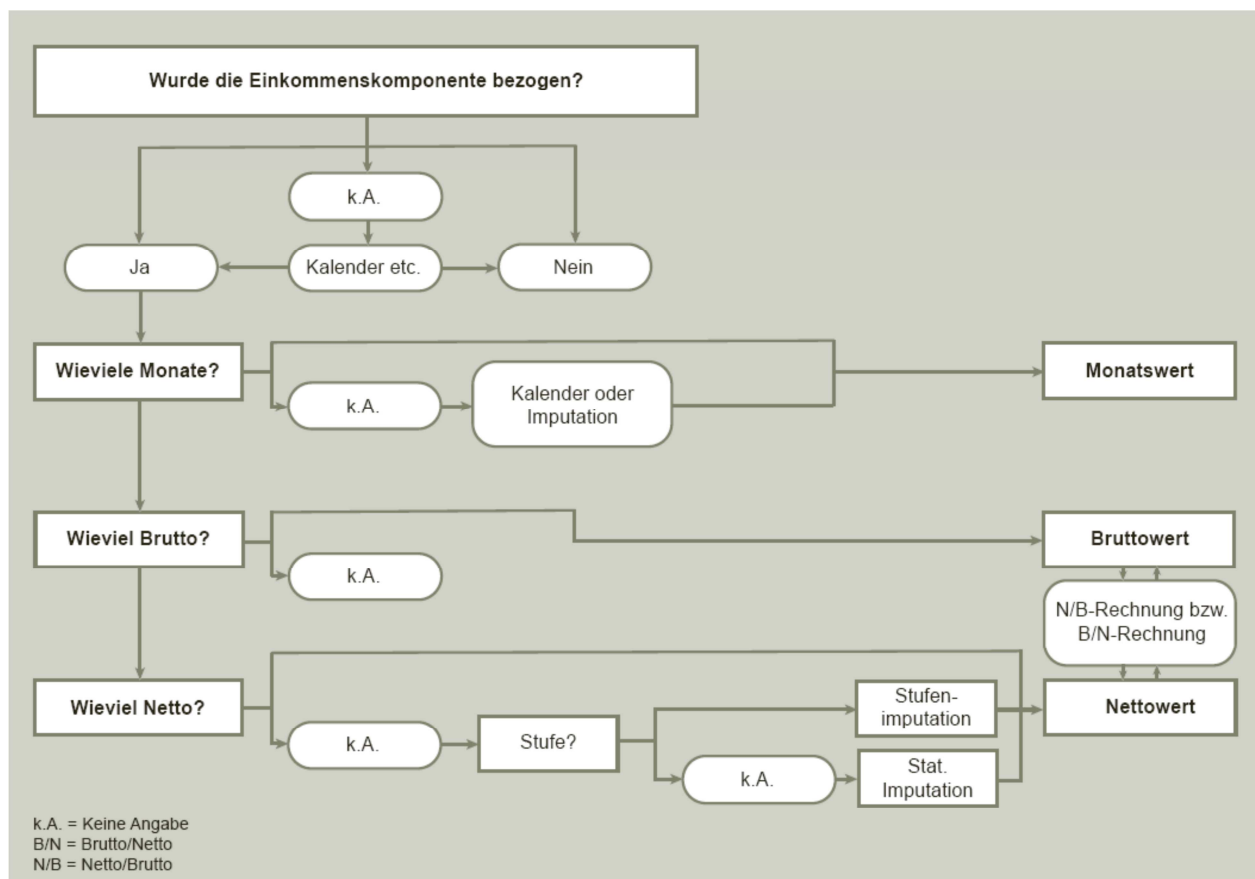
Wurde die Einkommenskomponente bezogen?

k.A.

Ja

Kalender etc.

Nein

Wieviele Monate?

k.A.

Kalender oder Imputation

Monatswert

Wieviel Brutto?

k.A.

Bruttowert

N/B-Rechnung bzw. B/N-Rechnung

Wieviel Netto?

k.A.

Stufe?

Stufenimputation

k.A.

Stat. Imputation

Nettowert

k.A. = Keine Angabe
B/N = Brutto/Netto
N/B = Netto/Brutto